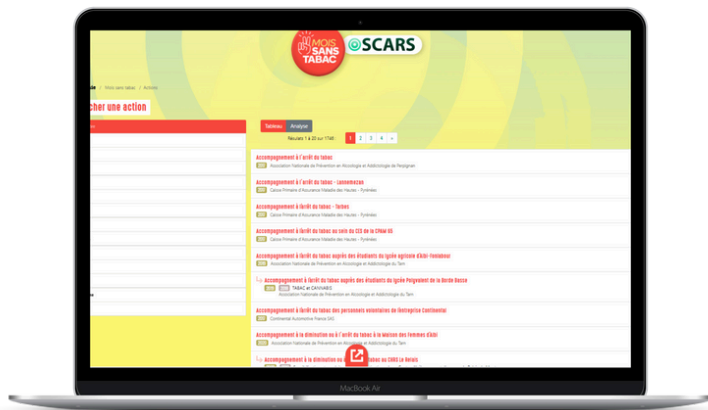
MOIS SANS TABAC
OSCARS

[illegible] / Mois sans tabac / Actions

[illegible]cher une action

Tableau
Analyse

Résultats 1 à 20 sur 1748

1
2
3
4
»

Accompagnement à l'arrêt du tabac
Association Nationale de Prévention en Alcoologie et Addictologie de Perpignan

Accompagnement à l'arrêt du tabac - Lannemezan
Caisse Primaire d'Assurance Maladie des Hautes - Pyrénées

Accompagnement à l'arrêt du tabac - Tarbes
Caisse Primaire d'Assurance Maladie des Hautes - Pyrénées

Accompagnement à l'arrêt du tabac au sein du CES de la CPAM 65
Caisse Primaire d'Assurance Maladie des Hautes - Pyrénées

Accompagnement à l'arrêt du tabac auprès des étudiants du lycée agricole d'Albi-Fonlabour
Association Nationale de Prévention en Alcoologie et Addictologie du Tarn

Accompagnement à l'arrêt du tabac auprès des étudiants du lycée Polyvalent de la Borde Basse
TABAC et CANNABIS
Association Nationale de Prévention en Alcoologie et Addictologie du Tarn

Accompagnement à l'arrêt du tabac des personnes volontaires de l'entreprise Continental
Continental Automotive France SAS

Accompagnement à la diminution ou à l'arrêt du tabac à la Maison des Femmes d'Albi
Association Nationale de Prévention en Alcoologie et Addictologie du Tarn

Accompagnement à la diminution ou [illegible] tabac au CHRS Le Relais

MacBook Air